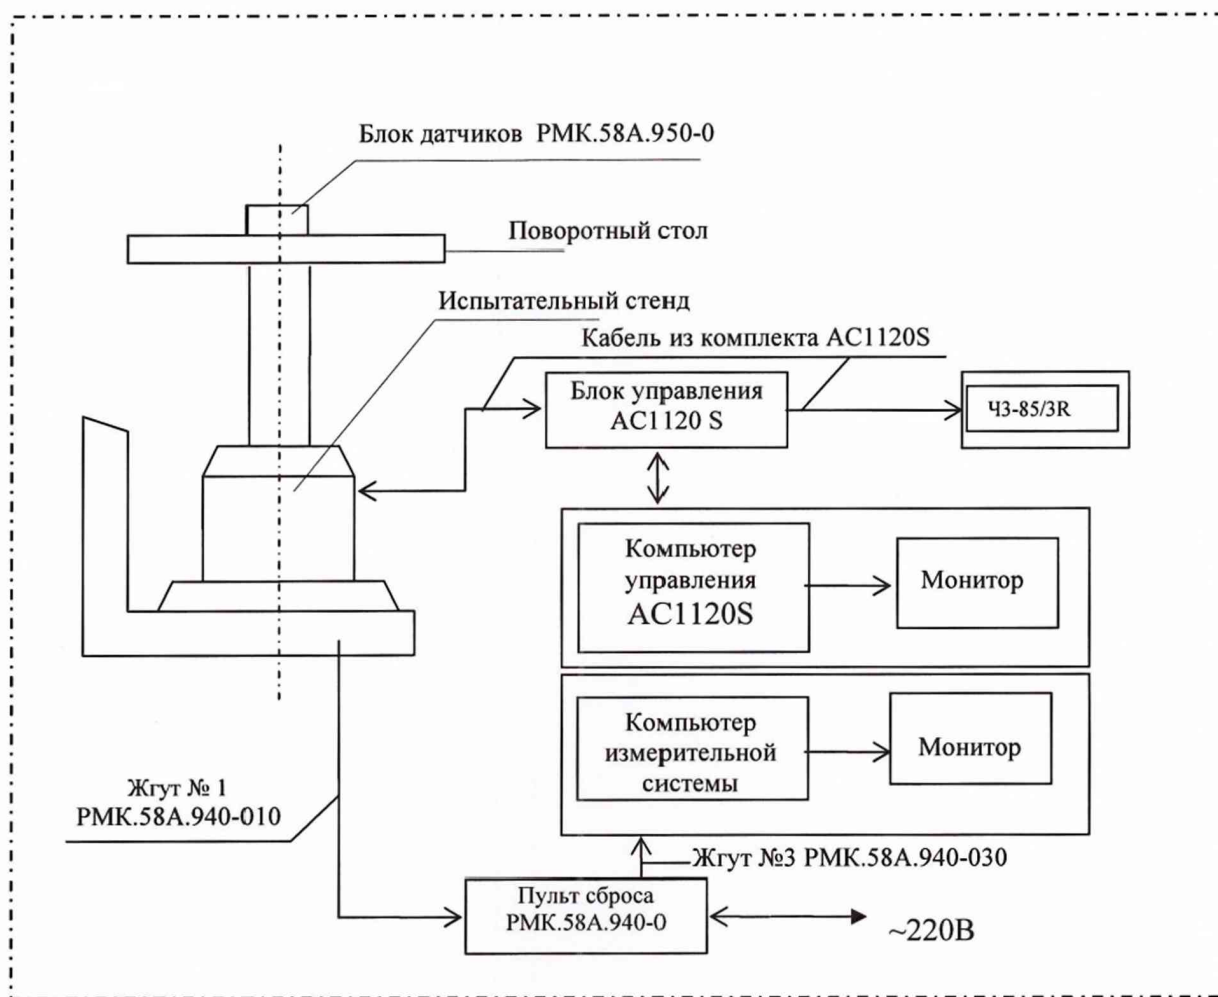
Блок датчиков РМК.58А.950-0

Поворотный стол

Испытательный стенд

Кабель из комплекта АС1120S

Блок управления АС1120 S

Ч3-85/3R

Компьютер управления АС1120S

Монитор

Компьютер измерительной системы

Монитор

Жгут № 1 РМК.58А.940-010

Жгут №3 РМК.58А.940-030

Пульт сброса РМК.58А.940-0

~220В